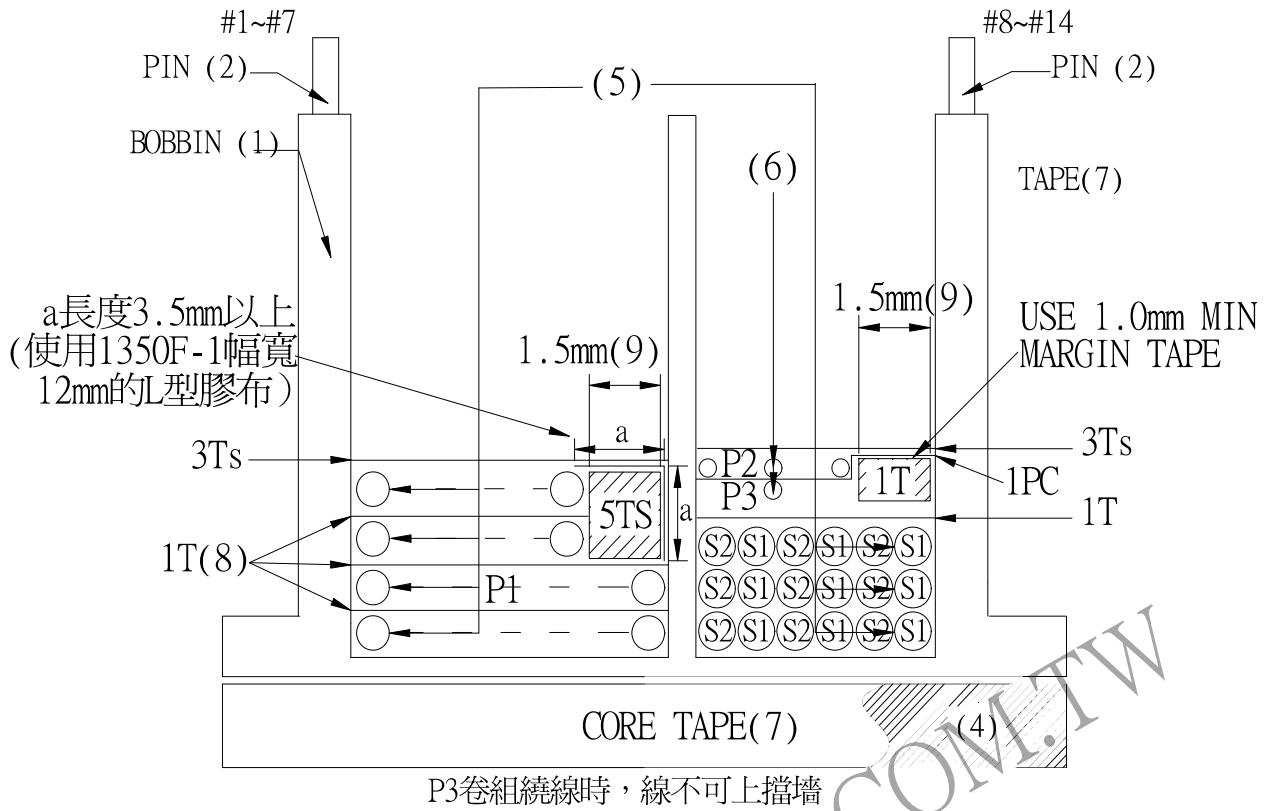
#1~#7

#8~#14

PIN (2)

PIN (2)

(5)

BOBBIN (1)

(6)

TAPE(7)

1.5mm(9)

USE 1.0mm MIN MARGIN TAPE

a長度3.5mm以上 (使用1350F-1幅寬 12mm的L型膠布)

1.5mm(9)

a

3Ts

P2

1T

3Ts

P3

1PC

5TS

a

1T

1T(8)

S2 S1 S2 S1 S2 S1

S2 S1 S2 S1 S2 S1

P1

S2 S1 S2 S1 S2 S1

CORE TAPE(7)

(4)

COM.TW

P3卷組繞線時，線不可上擋墻